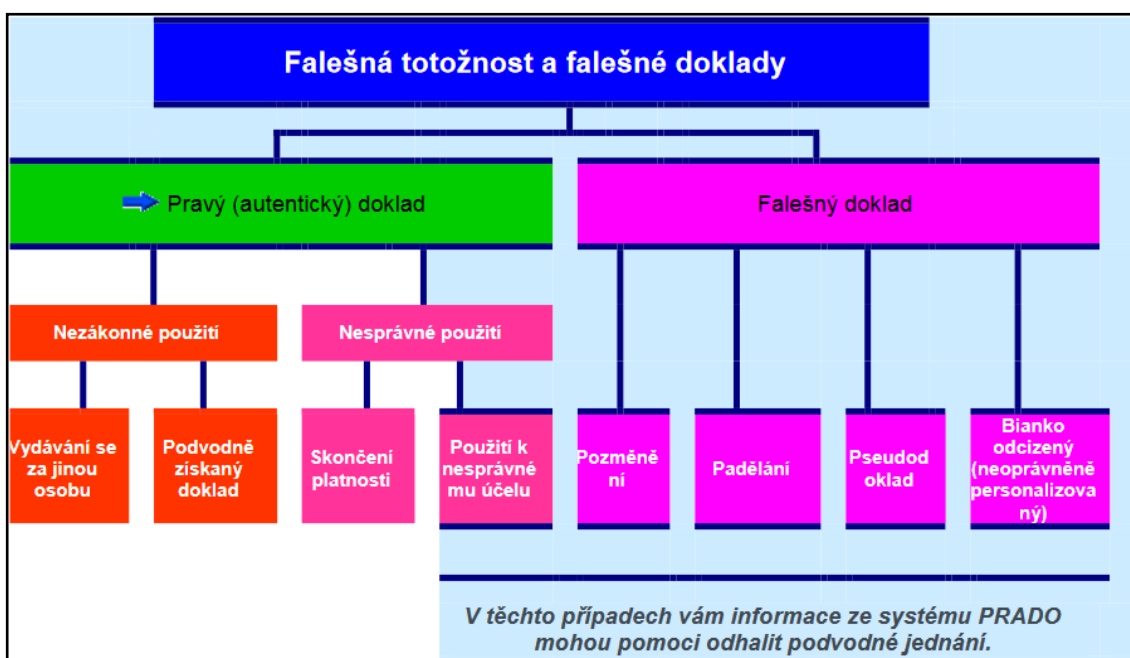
Falešná totožnost a falešné doklady

Pravý (autentický) doklad

Falešný doklad

Nezákonné použití

Nesprávné použití

Vydávání se za jinou osobu

Podvodně získaný doklad

Skončení platnosti

Použití k nesprávnému účelu

Pozměnění

Padělání

Pseudodoklad

Bianko odcizený (neoprávněně personalizovaný)

V těchto případech vám informace ze systému PRADO mohou pomoci odhalit podvodné jednání.